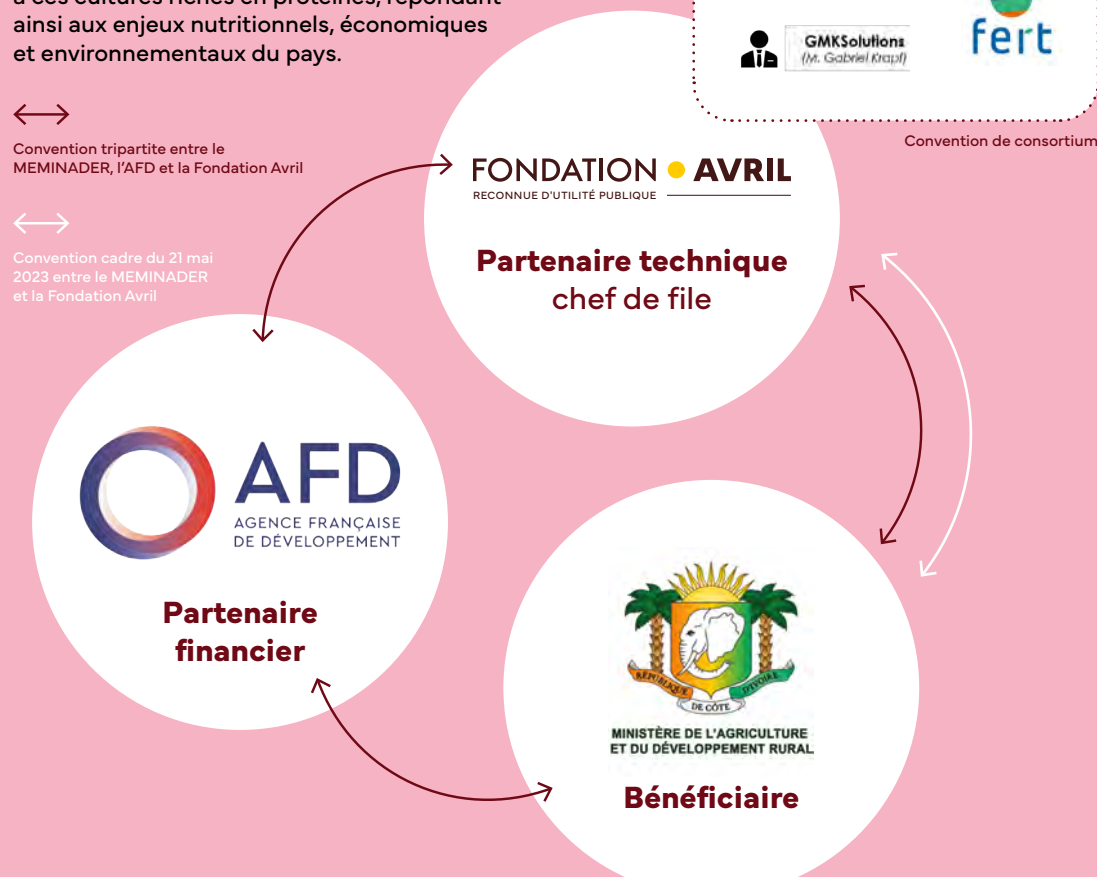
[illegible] ces cultures riches en protéines, répondant ainsi aux enjeux nutritionnels, économiques et environnementaux du pays.

Convention tripartite entre le MEMINADER, l'AFD et la Fondation Avril

Convention cadre du 21 mai 2023 entre le MEMINADER et la Fondation Avril

GMKSolutions
(M. Gabriel Krapf)

fert

Convention de consortium

FONDATION AVRIL
RECONNUE D'UTILITÉ PUBLIQUE

Partenaire technique chef de file

AFD
AGENCE FRANÇAISE DE DÉVELOPPEMENT

Partenaire financier

RÉPUBLIQUE DE CÔTE D'IVOIRE

MINISTÈRE DE L'AGRICULTURE ET DU DÉVELOPPEMENT RURAL

Bénéficiaire